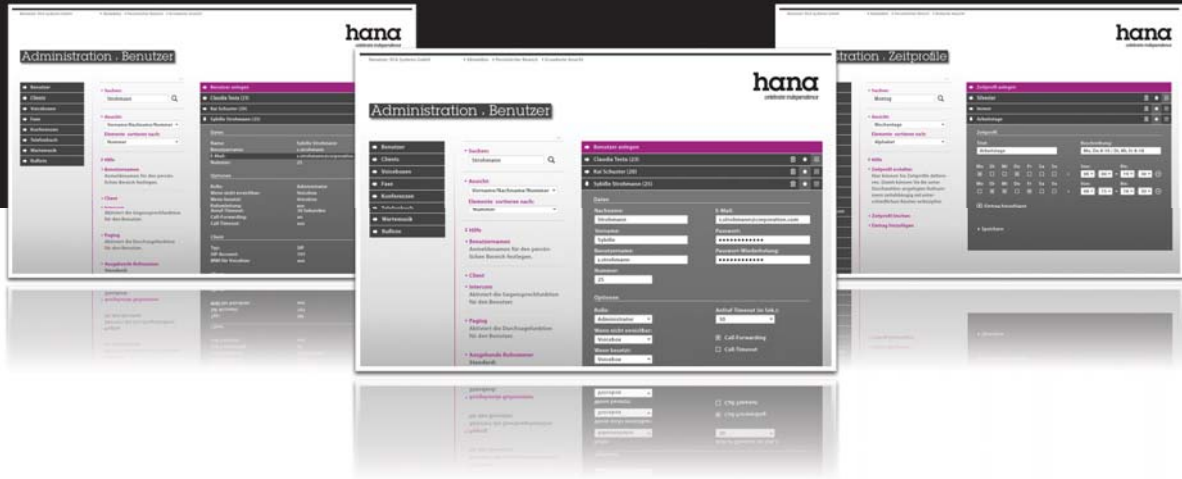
hana
celebrate independence

Administration . Benutzer

Benutzer
Clients
Voiceboxen
Faxe
Konferenzen
Telefonbuch
Warteschleife
Rufkreis

Suchen:
Strohmann

Ansicht:
Vorname/Nachname/Nummer
Elemente sortieren nach:
Nummer

Hilfe
Benutzernamen
Anmeldenamen für den persönlichen Bereich festlegen.

Client

Intercom
Aktiviert die Gegensprechfunktion für den Benutzer.

Paging
Aktiviert die Durchsagefunktion für den Benutzer.

Ausgehende Rufnummer
Standard:

Benutzer anlegen
Claudia Testa (23)
Kai Schuster (20)
Sybille Strohmann (25)

Daten
Nachname:
Strohmann
Vorname:
Sybille
Benutzername:
s.strohmann
Nummer:
25
E-Mail:
s.strohmann@corporation.com
Passwort:
••••••••••••
Passwort-Wiederholung:
••••••••••••

Optionen
Rolle:
Administrator
Wenn nicht erreichbar:
Voicebox
Wenn besetzt:
Voicebox
Anruf-Timeout (in Sek.):
30
Call Forwarding
Call Timeout

hana
celebrate independence

Administration . Zeitprofile

Suchen:
Montag

Ansicht:
Wochentage
Elemente sortieren nach:
Alphabet

Hilfe
Zeitprofil erstellen

Zeitprofil löschen
Eintrag hinzufügen

Zeitprofil anlegen
Silvester
Urlaub
Arbeitstage

Zeitprofil
Titel:
Arbeitstage
Beschreibung:
Mo, Di, Mi 8-15 ; Do, Fr 8-18

Mo Di Mi Do Fr Sa So

Eintrag hinzufügen

Speichern